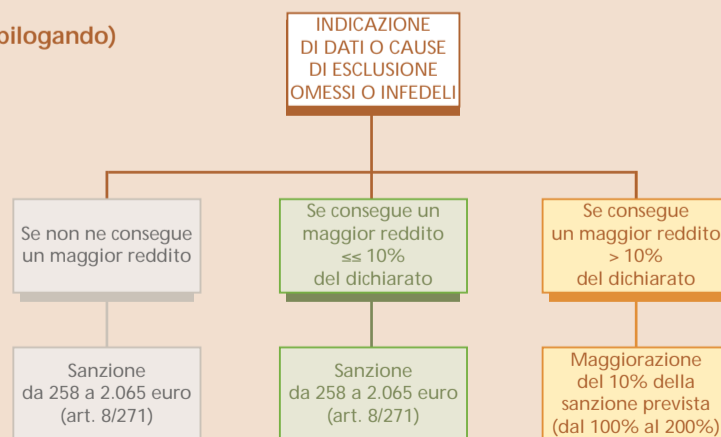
pilogando)

INDICAZIONE DI DATI O CAUSE DI ESCLUSIONE OMESSI O INFEDELI

Se non ne consegue un maggior reddito

Se consegue un maggior reddito ≤≤ 10% del dichiarato

Se consegue un maggior reddito > 10% del dichiarato

Sanzione da 258 a 2.065 euro (art. 8/271)

Sanzione da 258 a 2.065 euro (art. 8/271)

Maggiorazione del 10% della sanzione prevista (dal 100% al 200%)